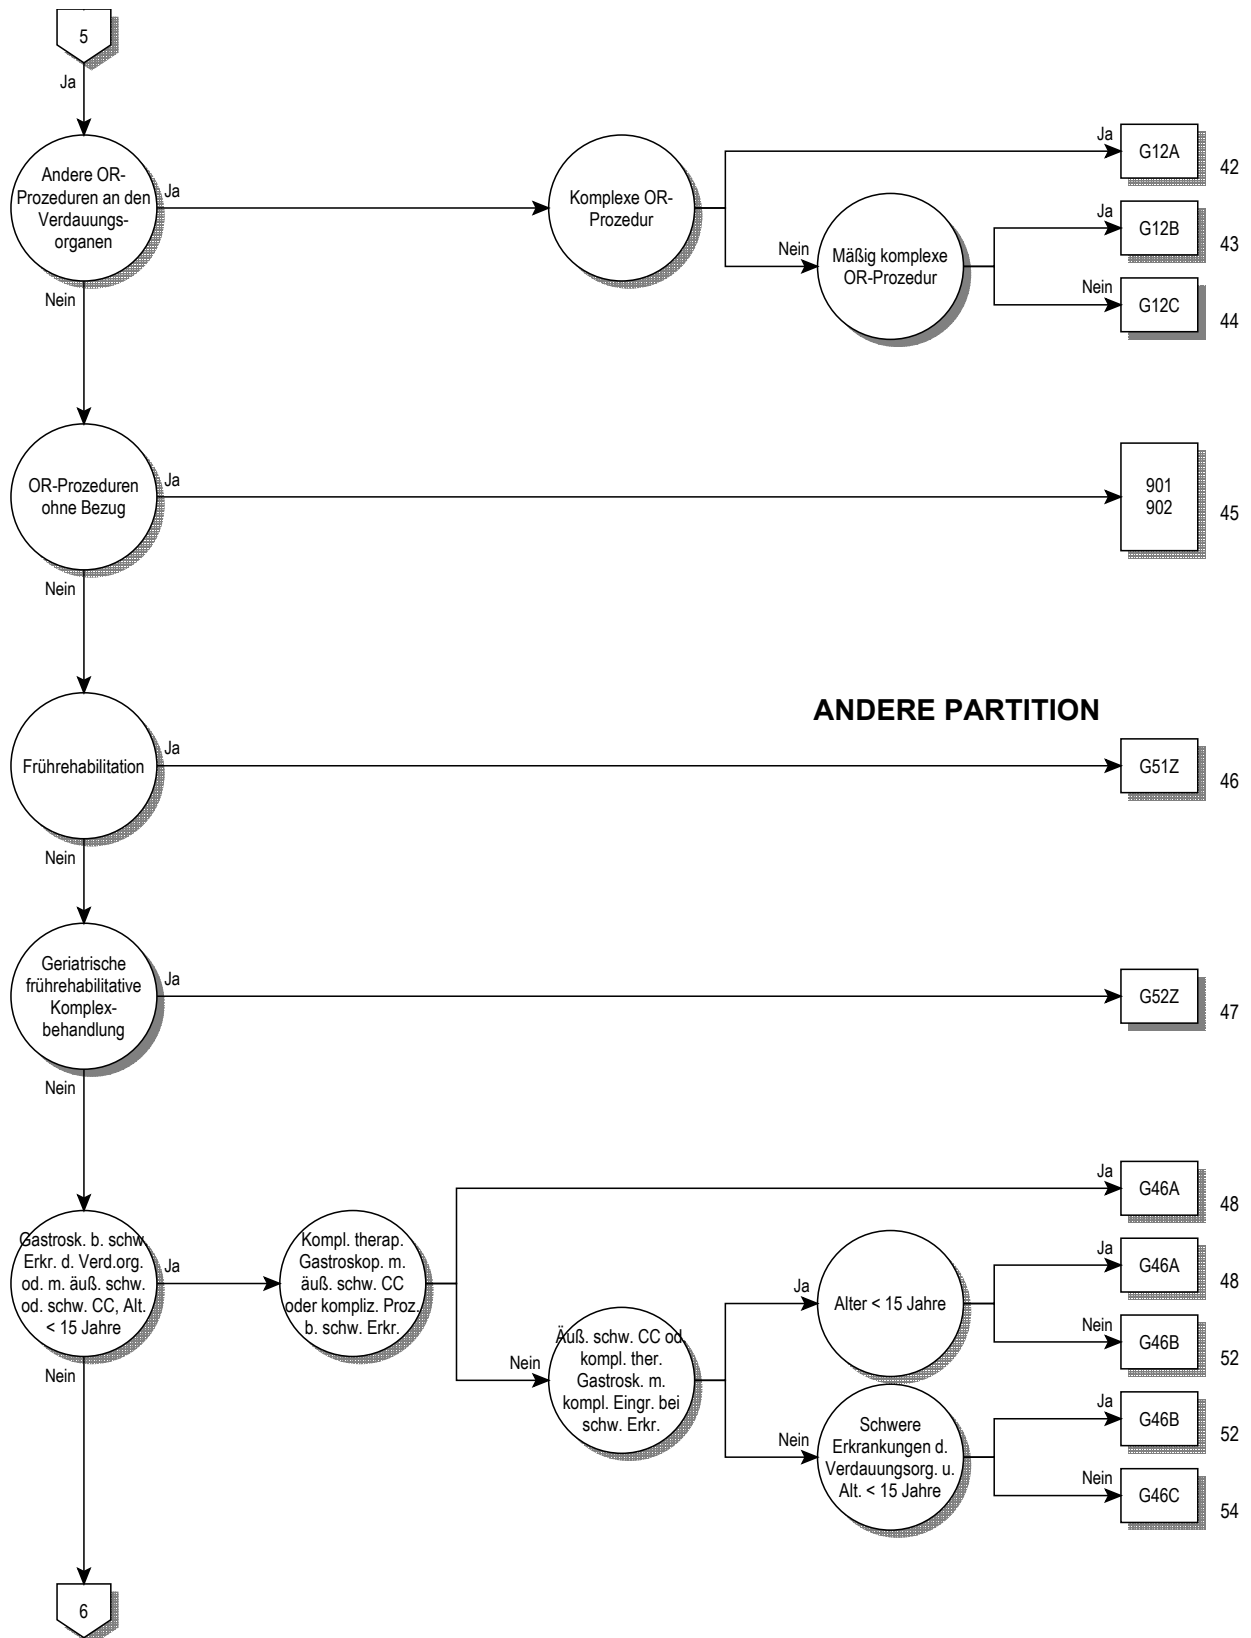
5

Ja

Andere OR-Prozeduren an den Verdauungsorganen

Ja

Komplexe OR-Prozedur

Ja

G12A

42

Nein

Mäßig komplexe OR-Prozedur

Ja

G12B

43

Nein

G12C

44

Nein

OR-Prozeduren ohne Bezug

Ja

901
902

45

Nein

ANDERE PARTITION

Frührehabilitation

Ja

G51Z

46

Nein

Geriatrische frührehabilitative Komplexbehandlung

Ja

G52Z

47

Nein

Gastrosk. b. schw Erkr. d. Verd.org. od. m. äuß. schw. od. schw. CC, Alt. < 15 Jahre

Ja

Kompl. therap. Gastroskop. m. äuß. schw. CC oder kompliz. Proz. b. schw. Erkr.

Ja

G46A

48

Nein

Äuß. schw. CC od. kompl. ther. Gastrosk. m. kompl. Eingr. bei schw. Erkr.

Ja

Alter < 15 Jahre

Ja

G46A

48

Nein

G46B

52

Nein

Schwere Erkrankungen d. Verdauungsorg. u. Alt. < 15 Jahre

Ja

G46B

52

Nein

G46C

54

Nein

6